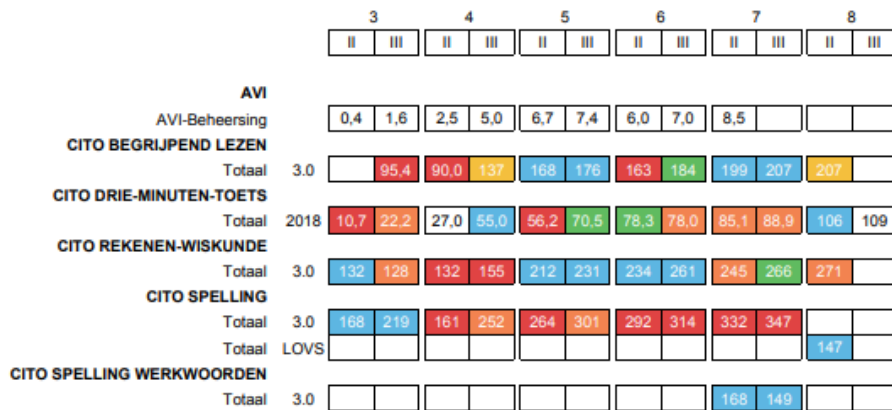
| | | 3 | | 4 | | 5 | | 6 | | 7 | | 8 | |
|---|---|---|---|---|---|---|---|---|---|---|---|---|---|
| | | II | III | II | III | II | III | II | III | II | III | II | III |
| **AVI** | | | | | | | | | | | | | |
| AVI-Beheersing | | 0,4 | 1,6 | 2,5 | 5,0 | 6,7 | 7,4 | 6,0 | 7,0 | 8,5 | | | |
| **CITO BEGRIJPEND LEZEN** | | | | | | | | | | | | | |
| Totaal | 3.0 | | 95,4 | 90,0 | 137 | 168 | 176 | 163 | 184 | 199 | 207 | 207 | |
| **CITO DRIE-MINUTEN-TOETS** | | | | | | | | | | | | | |
| Totaal | 2018 | 10,7 | 22,2 | 27,0 | 55,0 | 56,2 | 70,5 | 78,3 | 78,0 | 85,1 | 88,9 | 106 | 109 |
| **CITO REKENEN-WISKUNDE** | | | | | | | | | | | | | |
| Totaal | 3.0 | 132 | 128 | 132 | 155 | 212 | 231 | 234 | 261 | 245 | 266 | 271 | |
| **CITO SPELLING** | | | | | | | | | | | | | |
| Totaal | 3.0 | 168 | 219 | 161 | 252 | 264 | 301 | 292 | 314 | 332 | 347 | | |
| Totaal | LOVS | | | | | | | | | | | 147 | |
| **CITO SPELLING WERKWOORDEN** | | | | | | | | | | | | | |
| Totaal | 3.0 | | | | | | | | | 168 | 149 | | |